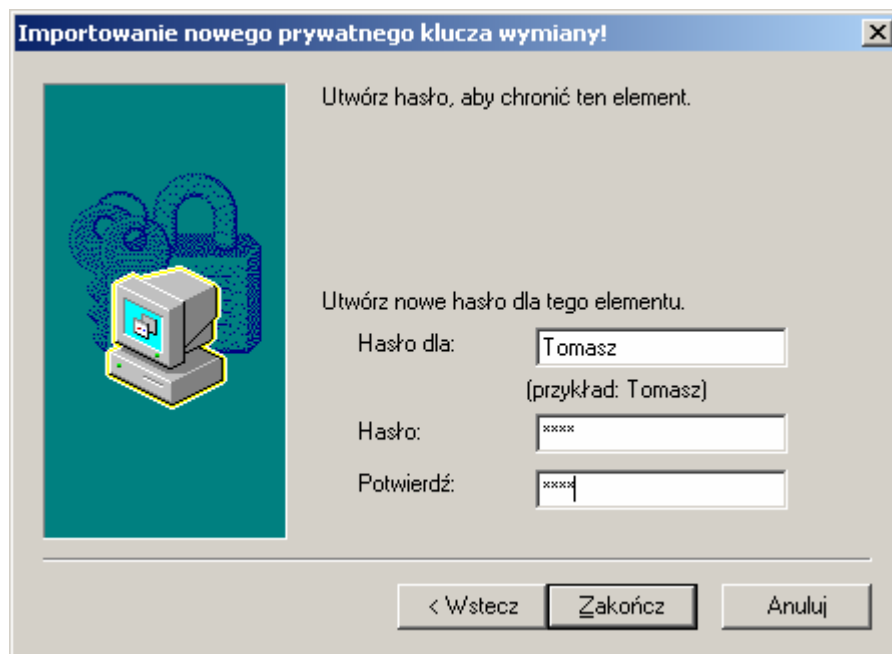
Importowanie nowego prywatnego klucza wymiany!

Utwórz hasło, aby chronić ten element.

Utwórz nowe hasło dla tego elementu.

Hasło dla: Tomasz

(przykład: Tomasz)

Hasło: ****

Potwierdź: ****

< Wstecz

Zakończ

Anuluj